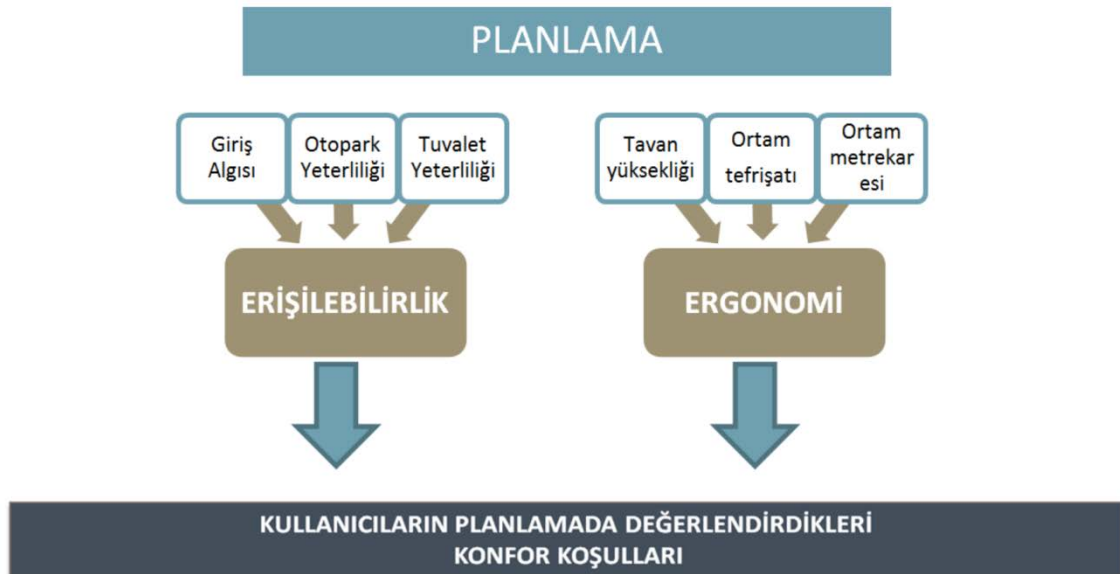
PLANLAMA

Giriş Algısı

Otopark Yeterliliği

Tuvalet Yeterliliği

ERİŞİLEBİLİRLİK

Tavan yüksekliği

Ortam tefrişatı

Ortam metrekaresi

ERGONOMİ

KULLANICILARIN PLANLAMADA DEĞERLENDİRDİKLERİ KONFOR KOŞULLARI